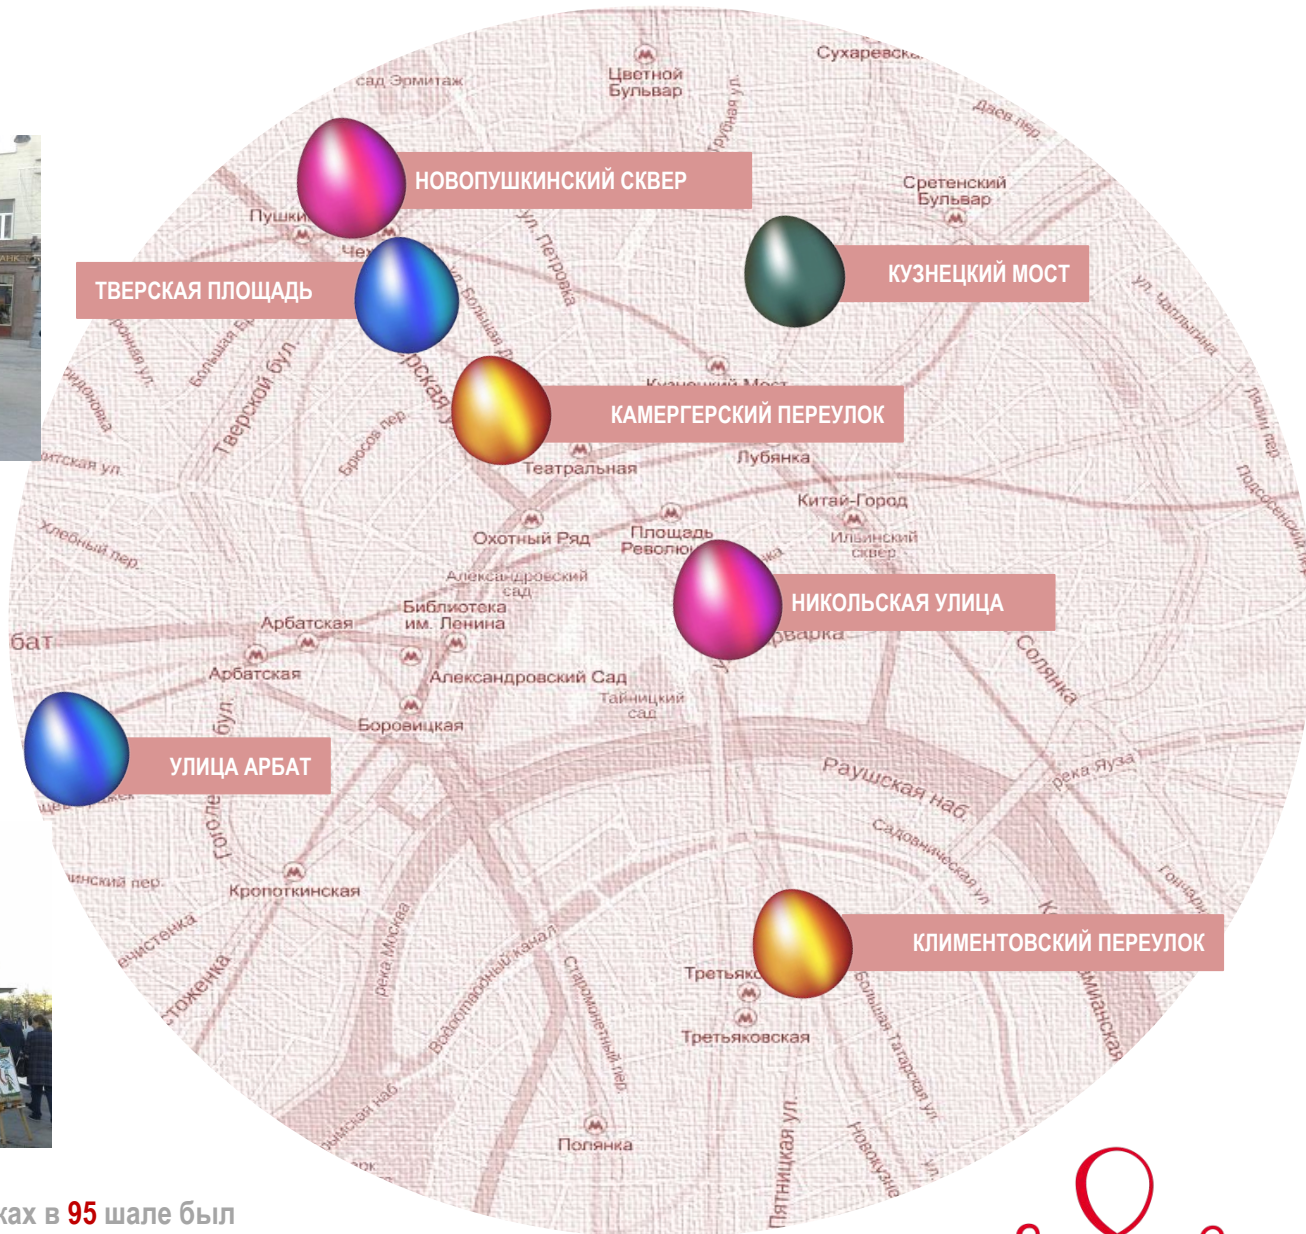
сад Эрмитаж
Цветной Бульвар
Сухаревска
Трубная ул.
Даев пер.
НОВОПУШКИНСКИЙ СКВЕР
Сретенский Бульвар
Пушки
Чех
ул. Петровка
КУЗНЕЦКИЙ МОСТ
ТВЕРСКАЯ ПЛОЩАДЬ
ул. Чаплыгина
Большая Бр
Тверской бул.
Большая Дм
Кузнецкий Мост
КАМЕРГЕРСКИЙ ПЕРЕУЛОК
Брюсов пер.
Театральная
Лубянка
Китай-Город
Охотный Ряд
Площадь Револю
Ильинский сквер
Хлебный пер.
Александровский сад
НИКОЛЬСКАЯ УЛИЦА
Библиотека им. Ленина
Арбатская
Арбатская
Солянка
Александровский Сад
Тайницкий сад
Боровицкая
УЛИЦА АРБАТ
Раушская наб.
река Яуза
Садовническая ул.
Гоголе
Кропоткинская
река Москва
Водоотводный канал
Старомонетный пер.
КЛИМЕНТОВСКИЙ ПЕРЕУЛОК
Третьяко
Третьяковская
Большая Татарская ул.
Пятницкая ул.
Полянка
ках в 95 шале был